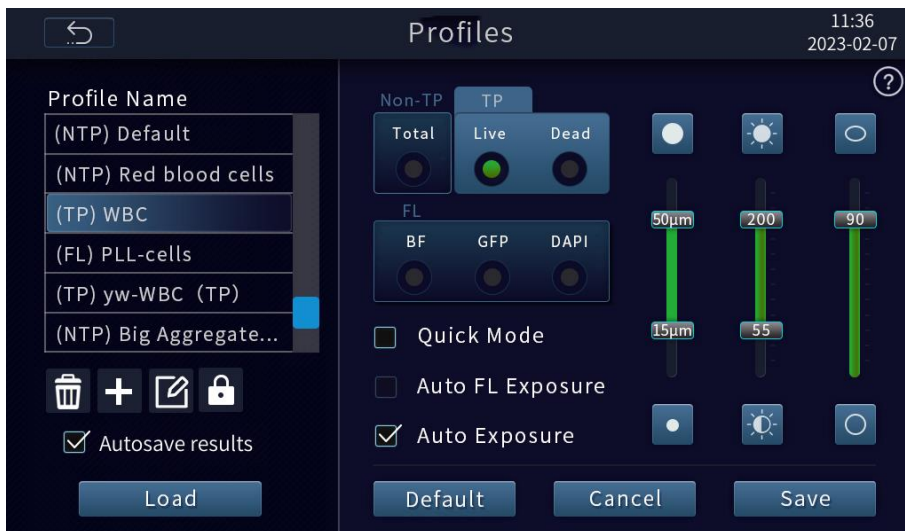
Profiles

11:36
2023-02-07

?

Profile Name

(NTP) Default

(NTP) Red blood cells

(TP) WBC

(FL) PLL-cells

(TP) yw-WBC (TP)

(NTP) Big Aggregate...

Autosave results

Load

Non-TP

TP

Total

Live

Dead

FL

BF

GFP

DAPI

Quick Mode

Auto FL Exposure

Auto Exposure

50µm

15µm

200

55

90

Default

Cancel

Save